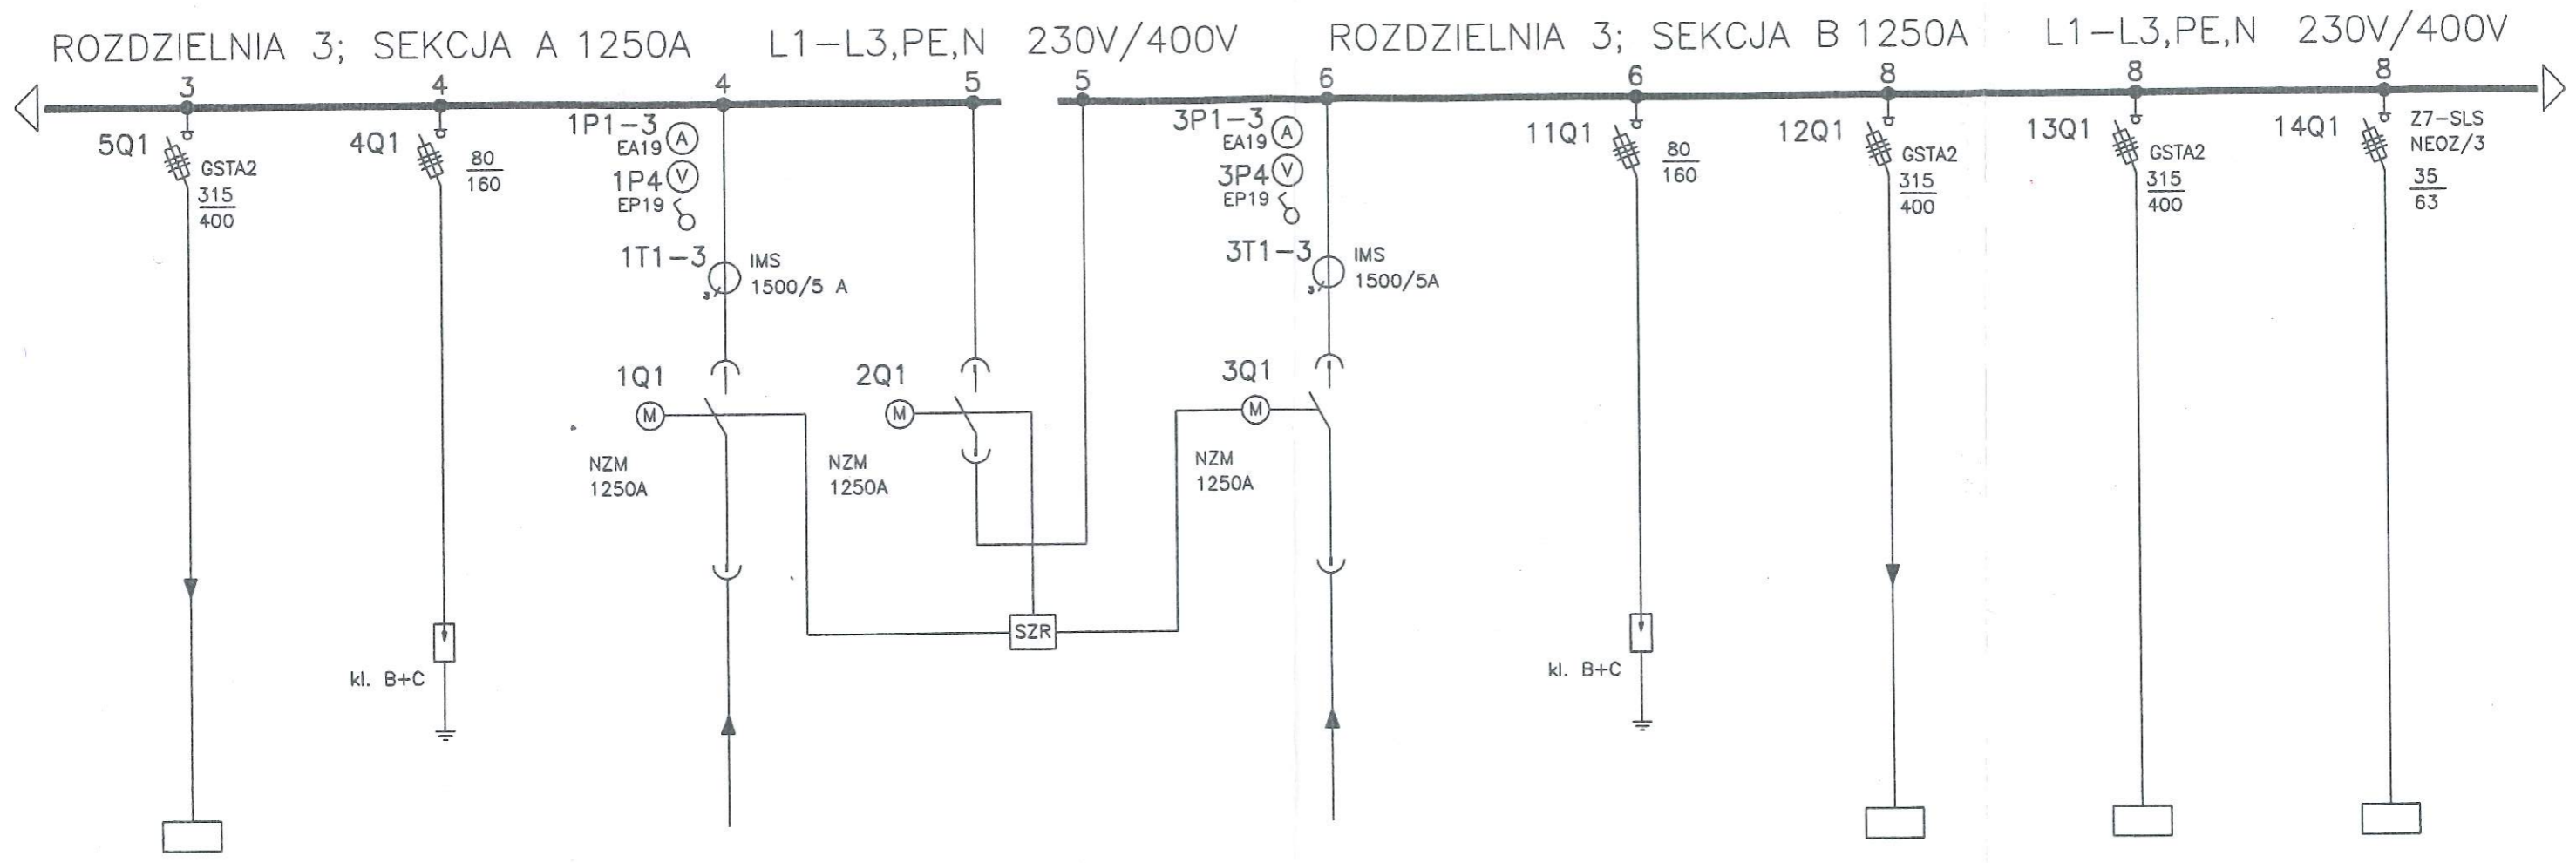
ROZDZIELNIA 3; SEKCJA A 1250A L1–L3,PE,N 230V/400V ROZDZIELNIA 3; SEKCJA B 1250A L1–L3,PE,N 230V/400V

3 4 4 5 5 6 6 8 8 8

5Q1 GSTA2 $\frac{315}{400}$

4Q1 $\frac{80}{160}$

kl. B+C

1P1–3 EA19 A
1P4 V EP19
1T1–3 IMS 1500/5 A
1Q1 M NZM 1250A

2Q1 M NZM 1250A

SZR

3P1–3 EA19 A
3P4 V EP19
3T1–3 IMS 1500/5A
3Q1 M NZM 1250A

11Q1 $\frac{80}{160}$
kl. B+C

12Q1 GSTA2 $\frac{315}{400}$

13Q1 GSTA2 $\frac{315}{400}$

14Q1 Z7–SLS NEOZ/3 $\frac{35}{63}$